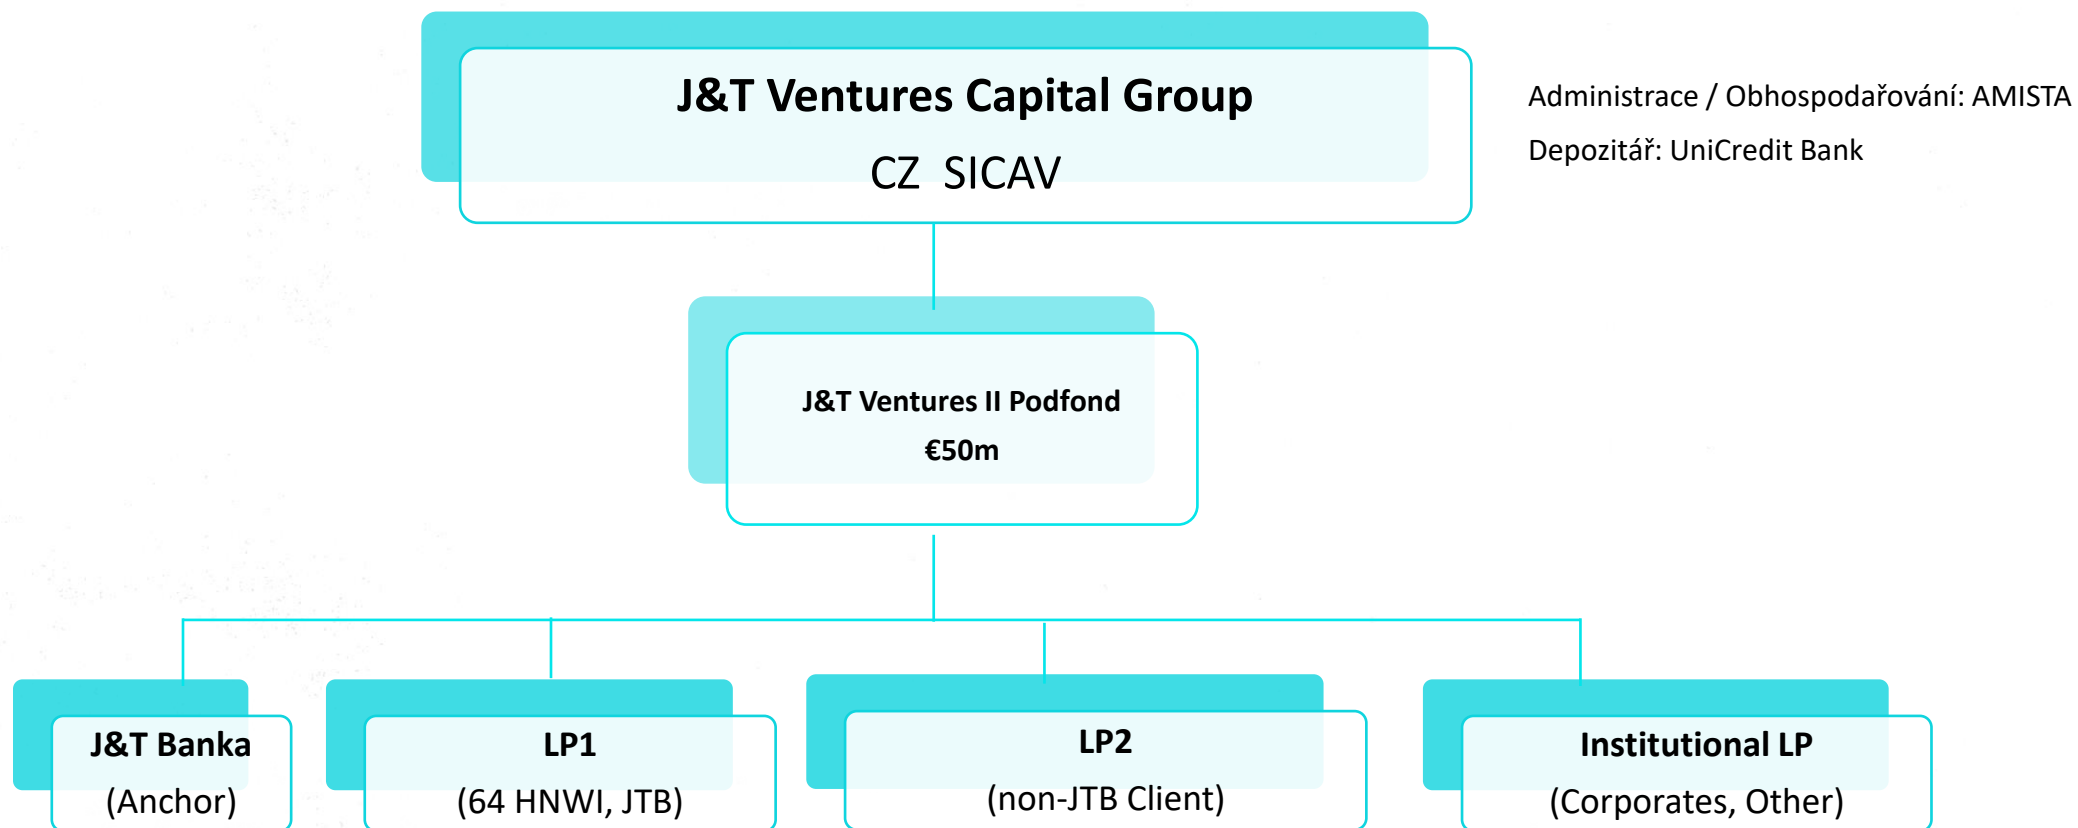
J&T Ventures Capital Group
CZ SICAV

Administrace / Obhospodařování: AMISTA
Depozitář: UniCredit Bank

J&T Ventures II Podfond
€50m

J&T Banka
(Anchor)

LP1
(64 HNWI, JTB)

LP2
(non-JTB Client)

Institutional LP
(Corporates, Other)